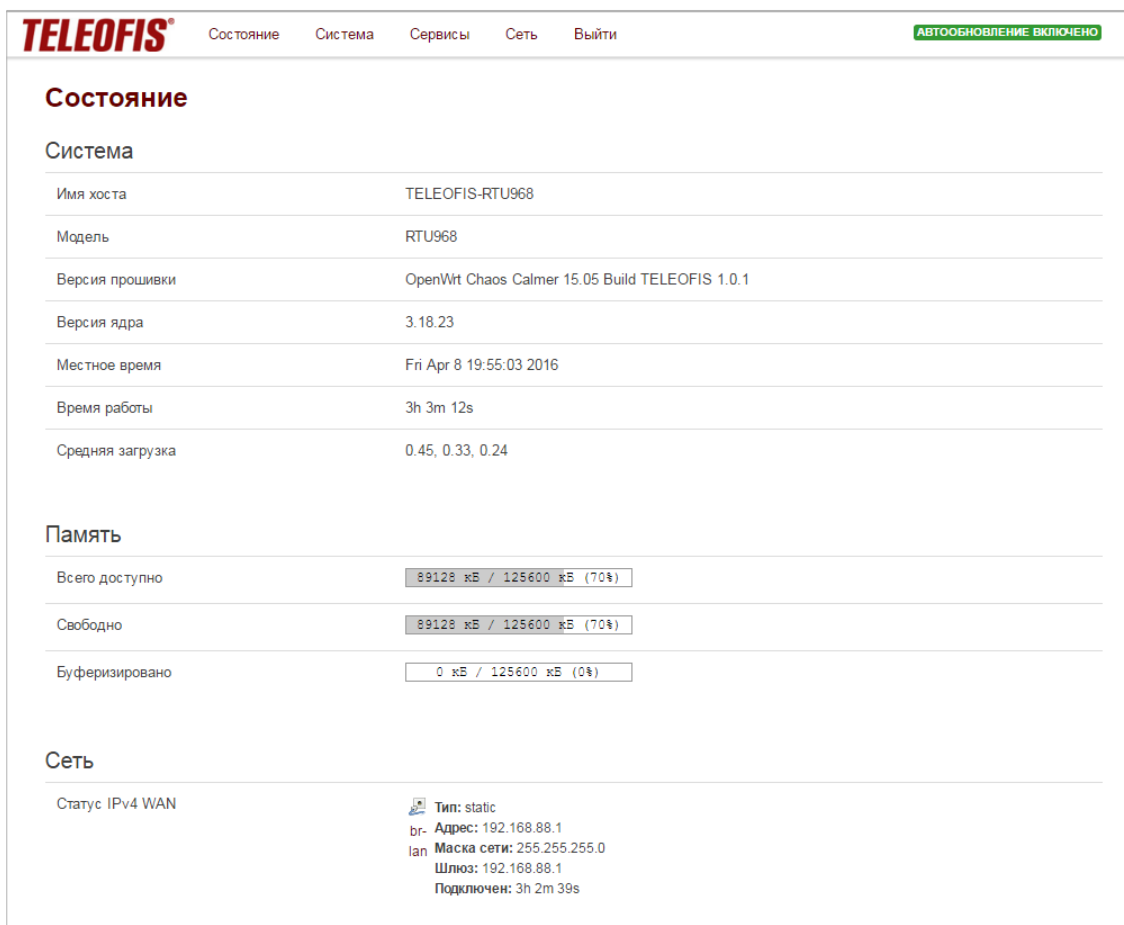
TELEOFIS® Состояние Система Сервисы Сеть Выйти АВТООБНОВЛЕНИЕ ВКЛЮЧЕНО

Состояние

Система

| | |
|---|---|
| Имя хоста | TELEOFIS-RTU968 |
| Модель | RTU968 |
| Версия прошивки | OpenWrt Chaos Calmer 15.05 Build TELEOFIS 1.0.1 |
| Версия ядра | 3.18.23 |
| Местное время | Fri Apr 8 19:55:03 2016 |
| Время работы | 3h 3m 12s |
| Средняя загрузка | 0.45, 0.33, 0.24 |

Память

| | |
|---|---|
| Всего доступно | 89128 кБ / 125600 кБ (70%) |
| Свободно | 89128 кБ / 125600 кБ (70%) |
| Буферизировано | 0 кБ / 125600 кБ (0%) |

Сеть

Статус IPv4 WAN

br-lan
Тип: static
Адрес: 192.168.88.1
Маска сети: 255.255.255.0
Шлюз: 192.168.88.1
Подключен: 3h 2m 39s